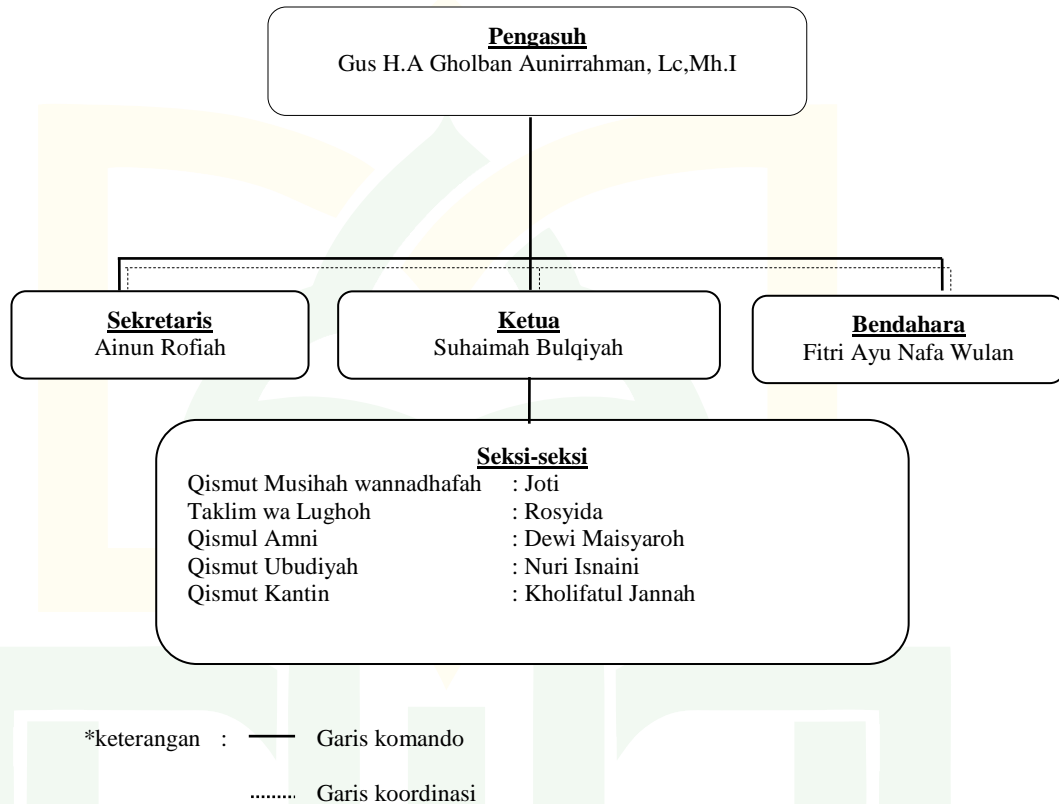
Pengasuh
Gus H.A Gholban Aunirrahman, Lc,Mh.I

Sekretaris
Ainun Rofiah

Ketua
Suhaimah Bulqiyah

Bendahara
Fitri Ayu Nafa Wulan

Seksi-seksi
Qismut Musihah wannadhafah : Joti
Taklim wa Lughoh : Rosyida
Qismul Amni : Dewi Maisyaroh
Qismut Ubudiyah : Nuri Isnaini
Qismut Kantin : Kholifatul Jannah

*keterangan : Garis komando

Garis koordinasi